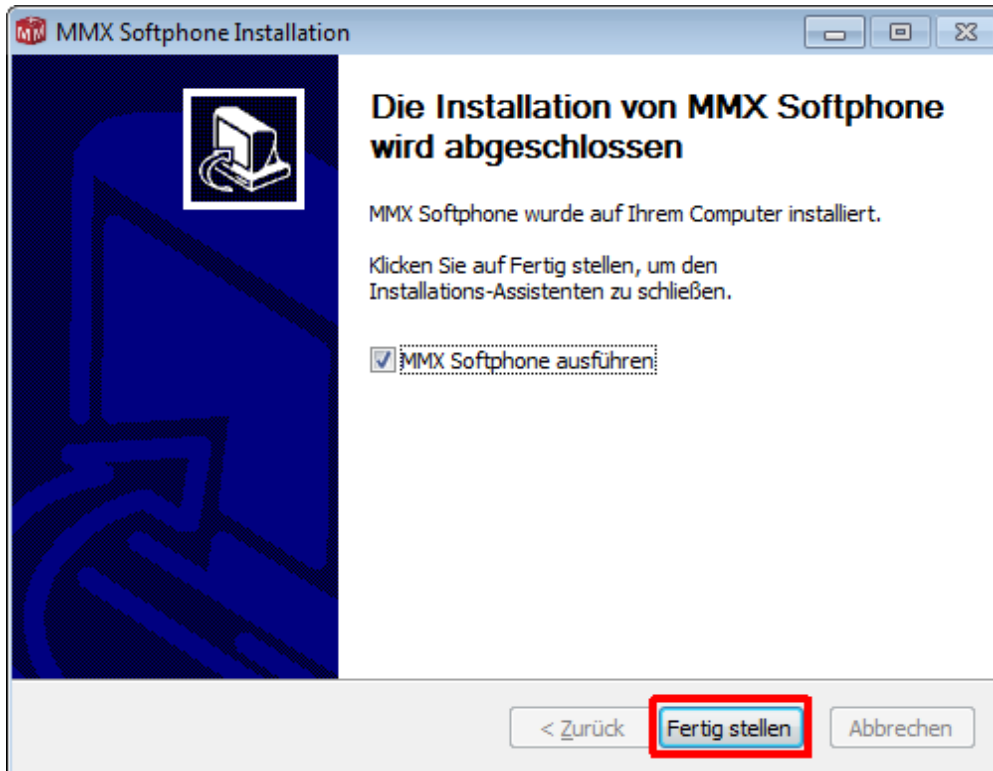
MMX Softphone Installation

Die Installation von MMX Softphone wird abgeschlossen

MMX Softphone wurde auf Ihrem Computer installiert.

Klicken Sie auf Fertig stellen, um den Installations-Assistenten zu schließen.

MMX Softphone ausführen

< Zurück
Fertig stellen
Abbrechen